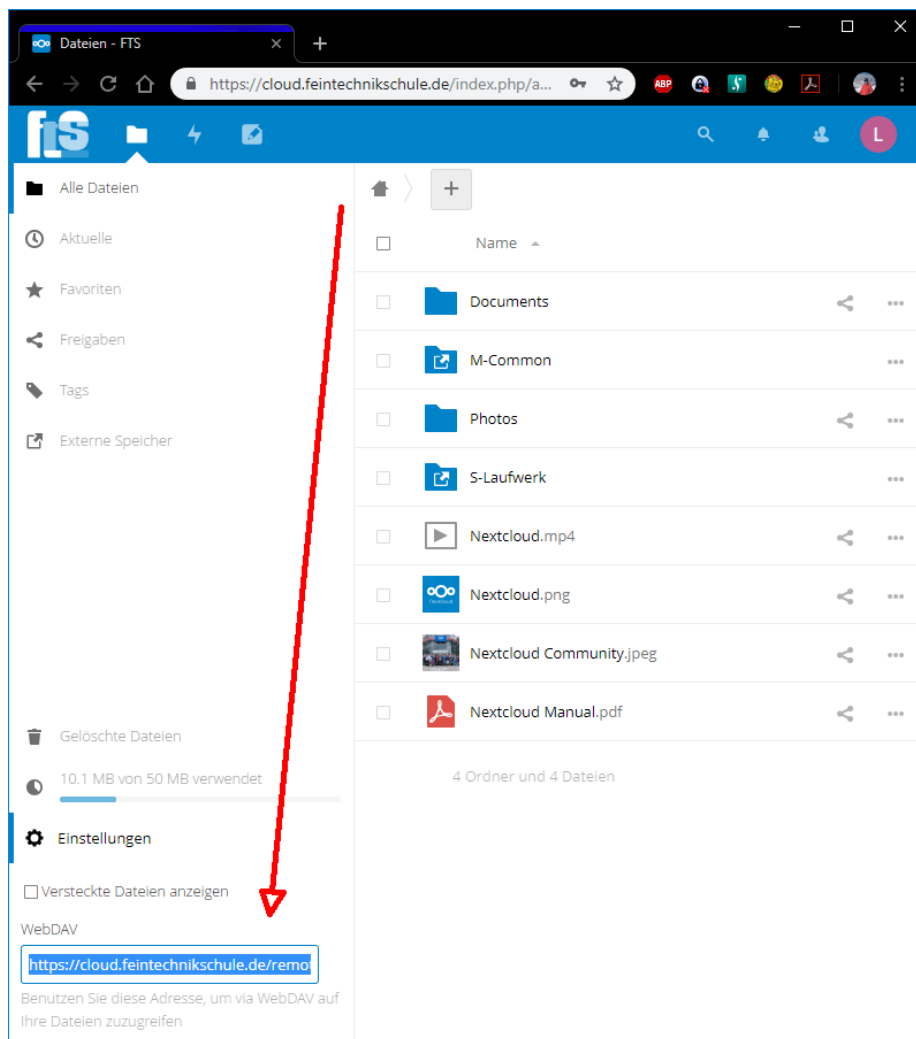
Dateien - FTS

https://cloud.feintechnikschule.de/index.php/a...

ABP

L

Alle Dateien

Aktuelle

Favoriten

Freigaben

Tags

Externe Speicher

Gelöschte Dateien

10.1 MB von 50 MB verwendet

Einstellungen

Versteckte Dateien anzeigen

WebDAV

https://cloud.feintechnikschule.de/remo

Benutzen Sie diese Adresse, um via WebDAV auf Ihre Dateien zuzugreifen

+

Name

Documents

M-Common

Photos

S-Laufwerk

Nextcloud.mp4

Nextcloud.png

Nextcloud Community.jpeg

Nextcloud Manual.pdf

4 Ordner und 4 Dateien